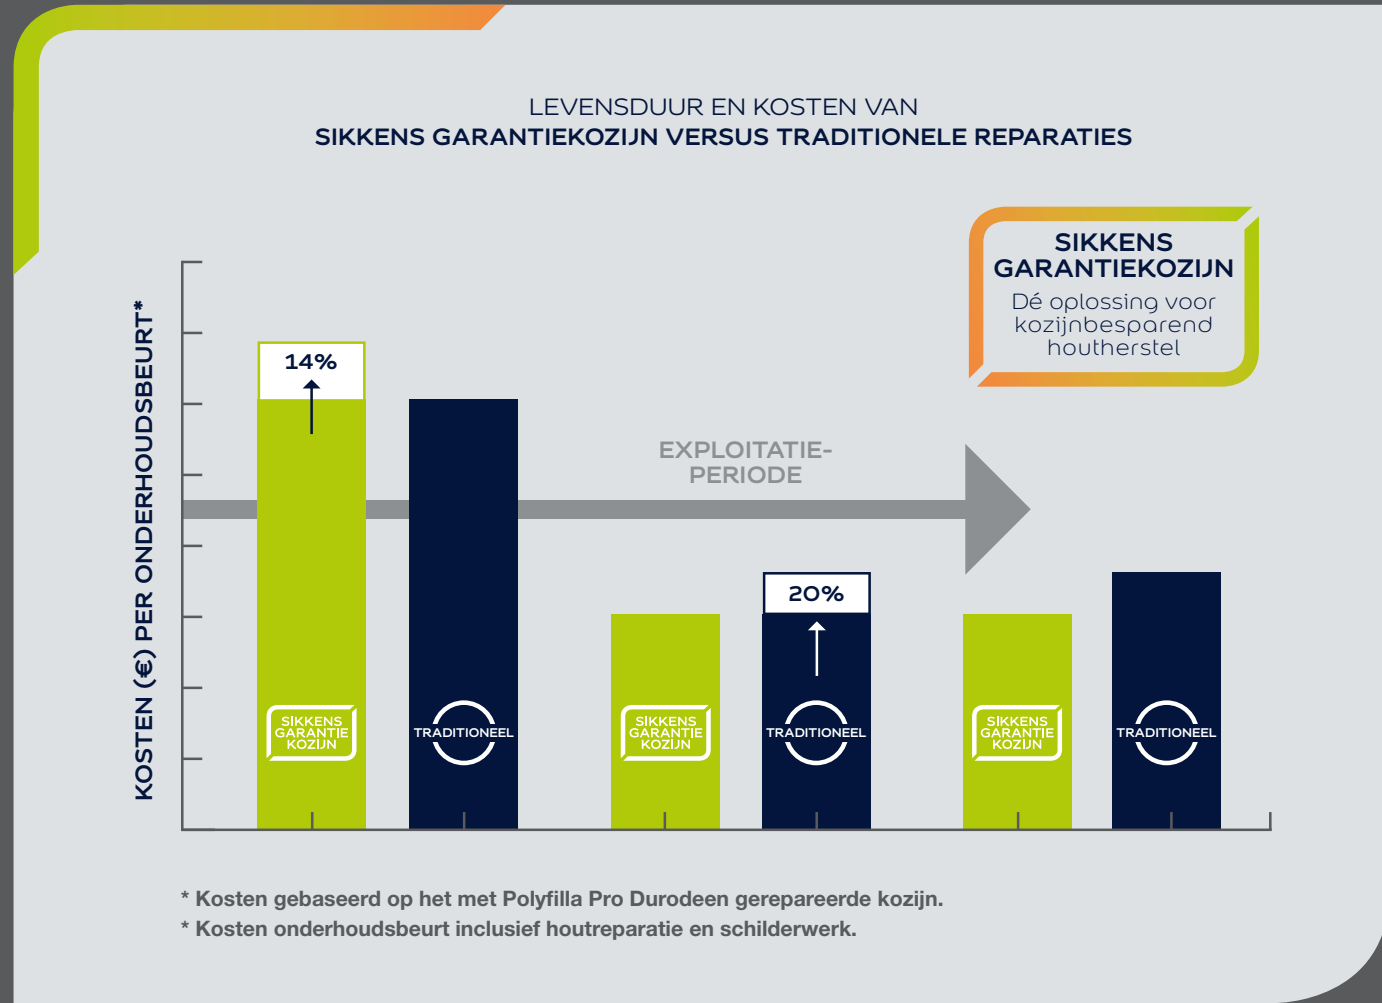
LEVENSDUUR EN KOSTEN VAN
SIKKENS GARANTIEKOZIJN VERSUS TRADITIONELE REPARATIES

SIKKENS GARANTIEKOZIJN
Dé oplossing voor kozijnbesparend houtherstel

KOSTEN (€) PER ONDERHOUDSBEURT*

14%

EXPLOITATIE-PERIODE

20%

SIKKENS GARANTIE KOZIJN

TRADITIONEEL

SIKKENS GARANTIE KOZIJN

TRADITIONEEL

SIKKENS GARANTIE KOZIJN

TRADITIONEEL

* Kosten gebaseerd op het met Polyfilla Pro Durodeen gerepareerde kozijn.
* Kosten onderhoudsbeurt inclusief houtreparatie en schilderwerk.